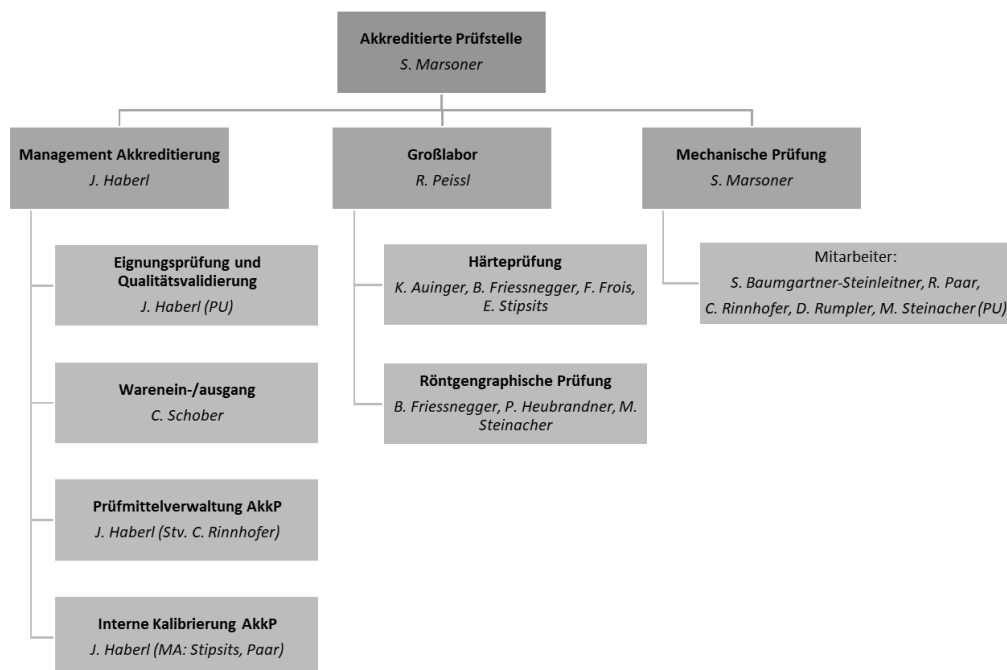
Akkreditierte Prüfstelle
S. Marsoner

Management Akkreditierung
J. Haberl

Eignungsprüfung und Qualitätsvalidierung
J. Haberl (PU)

Warenein-/ausgang
C. Schober

Prüfmittelverwaltung AkkP
J. Haberl (Stv. C. Rinnhofer)

Interne Kalibrierung AkkP
J. Haberl (MA: Stipsits, Paar)

Großlabor
R. Peissl

Härteprüfung
K. Auinger, B. Friessnegger, F. Frois, E. Stipsits

Röntgengraphische Prüfung
B. Friessnegger, P. Heubrandner, M. Steinacher

Mechanische Prüfung
S. Marsoner

Mitarbeiter:
S. Baumgartner-Steinleitner, R. Paar, C. Rinnhofer, D. Rumpler, M. Steinacher (PU)